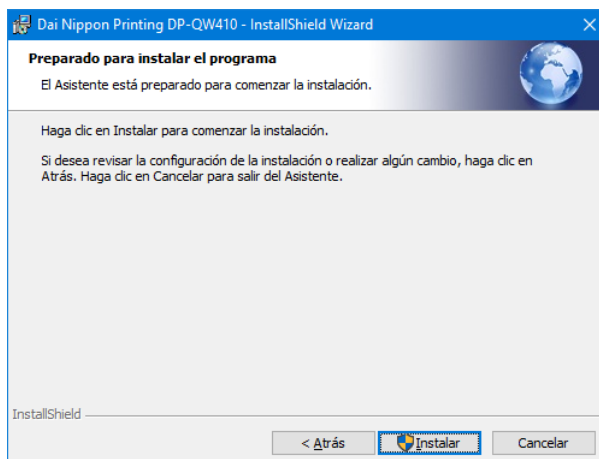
Dai Nippon Printing DP-QW410 - InstallShield Wizard

Preparado para instalar el programa

El Asistente está preparado para comenzar la instalación.

Haga clic en Instalar para comenzar la instalación.

Si desea revisar la configuración de la instalación o realizar algún cambio, haga clic en Atrás. Haga clic en Cancelar para salir del Asistente.

InstallShield

< Atrás

Instalar

Cancelar